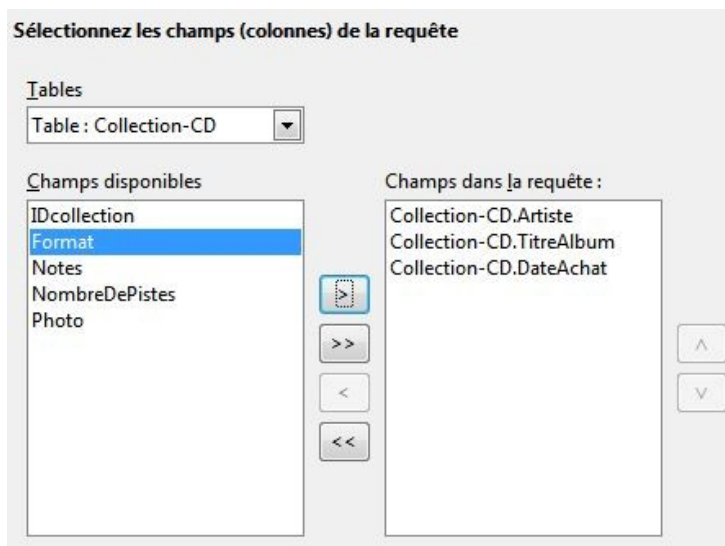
Sélectionnez les champs (colonnes) de la requête

Tables
Table : Collection-CD

Champs disponibles
IDcollection
Format
Notes
NombreDePistes
Photo

>
>>
<
<<

Champs dans la requête :
Collection-CD.Artiste
Collection-CD.TitreAlbum
Collection-CD.DateAchat

^
v